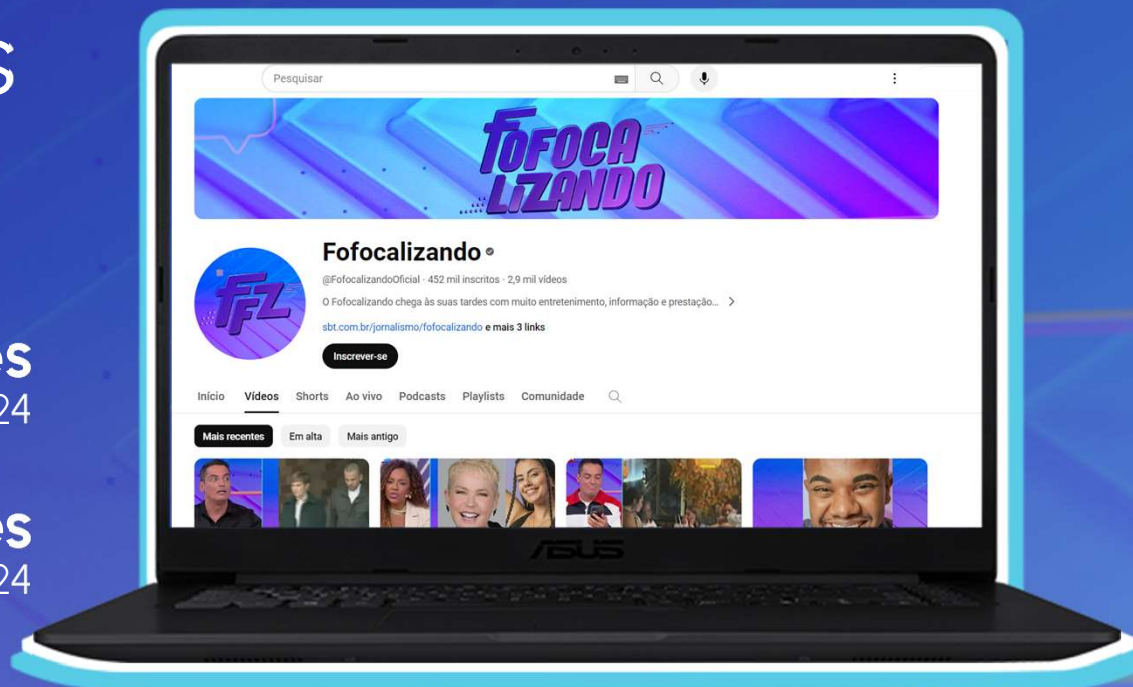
S

es
24

es
24

Pesquisar

FOFOCA LIZANDO

FFZ

Fofocalizando

@FofocalizandoOficial · 452 mil inscritos · 2,9 mil vídeos

O Fofocalizando chega às suas tardes com muito entretenimento, informação e prestação... >

sbt.com.br/jornalismo/fofocalizando e mais 3 links

Inscrever-se

Início Vídeos Shorts Ao vivo Podcasts Playlists Comunidade

Mais recentes Em alta Mais antigo

ASUS